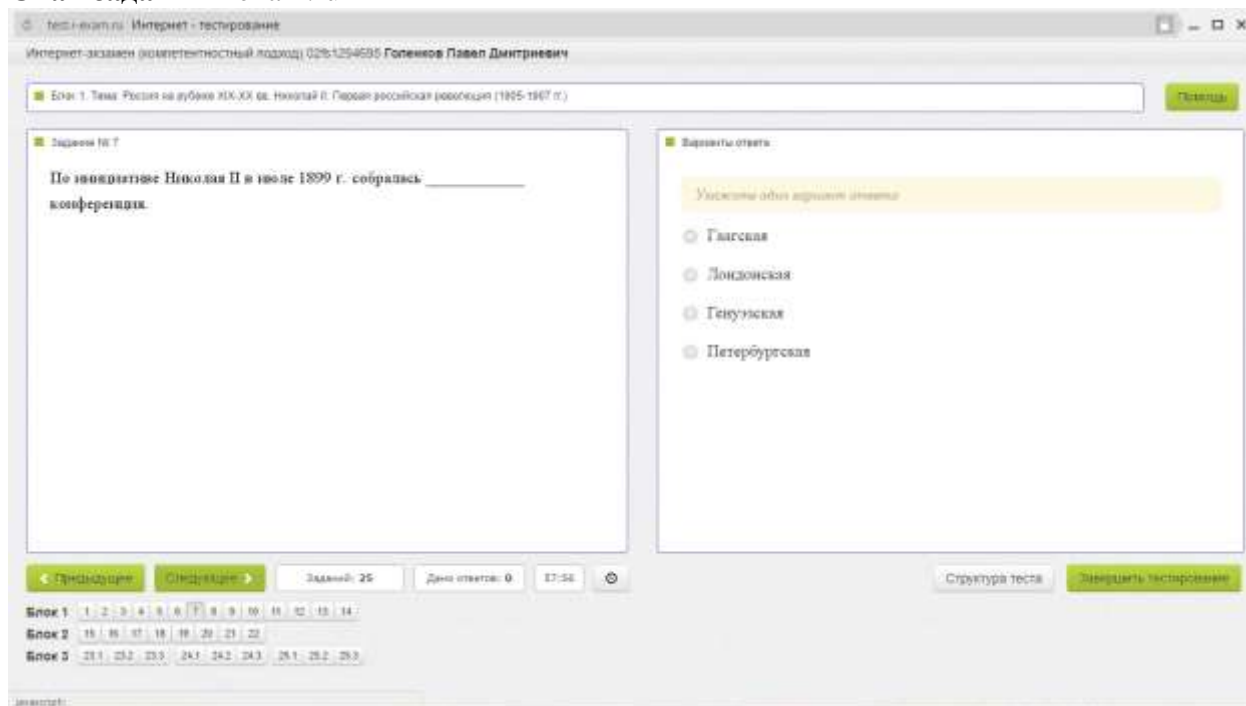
test.i-exam.ru Интернет - тестирование

Интернет-экзамен (компетентностный подход) 02fb1294685 Голенков Павел Дмитриевич

Блок 1. Тема: Россия на рубеже XIX-XX вв. Николай II. Первая российская революция (1905-1907 гг.)

Помощь

Задание № 7

По инициативе Николая II в июле 1899 г. собралась ____________ конференция.

Варианты ответа

Укажите один вариант ответа

Гаагская

Лондонская

Генуэзская

Петербургская

Предыдущее

Следующее

Заданий: 25

Дано ответов: 0

57:56

Структура теста

Завершить тестирование

Блок 1 1 2 3 4 5 6 7 8 9 10 11 12 13 14

Блок 2 15 16 17 18 19 20 21 22

Блок 3 23.1 23.2 23.3 24.1 24.2 24.3 25.1 25.2 25.3

javascript: